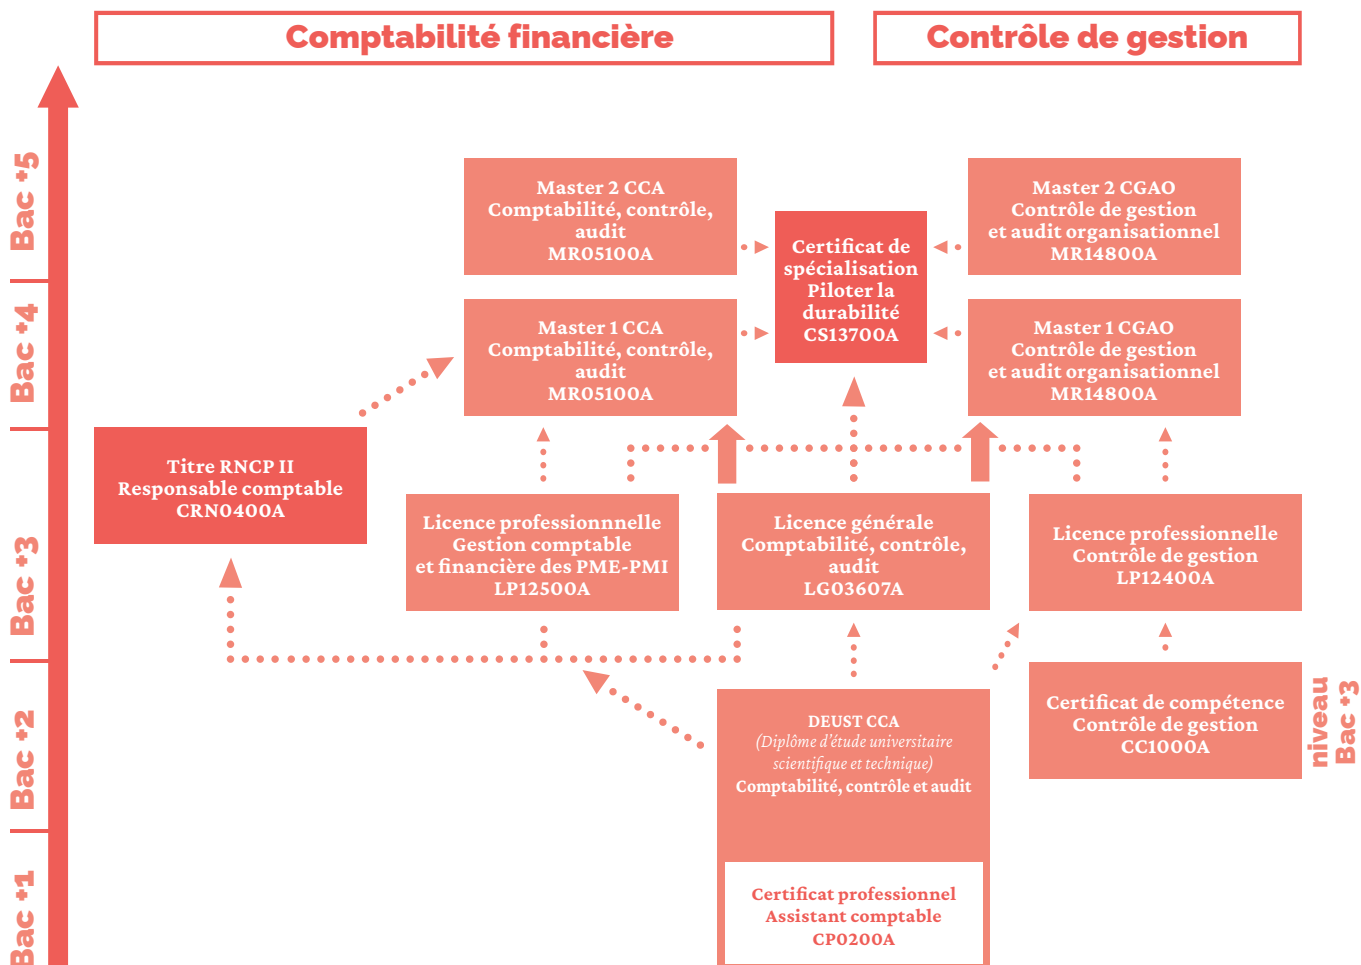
Comptabilité financière

Contrôle de gestion

Bac +5

Bac +4

Bac +3

Bac +2

Bac +1

Master 2 CCA
Comptabilité, contrôle, audit
MR05100A

Certificat de spécialisation
Piloter la durabilité
CS13700A

Master 2 CGAO
Contrôle de gestion et audit organisationnel
MR14800A

Master 1 CCA
Comptabilité, contrôle, audit
MR05100A

Master 1 CGAO
Contrôle de gestion et audit organisationnel
MR14800A

Titre RNCP II
Responsable comptable
CRN0400A

Licence professionnnelle
Gestion comptable et financière des PME-PMI
LP12500A

Licence générale
Comptabilité, contrôle, audit
LG03607A

Licence professionnelle
Contrôle de gestion
LP12400A

DEUST CCA
(Diplôme d'étude universitaire scientifique et technique)
Comptabilité, contrôle et audit

Certificat de compétence
Contrôle de gestion
CC1000A

niveau Bac +3

Certificat professionnel
Assistant comptable
CP0200A